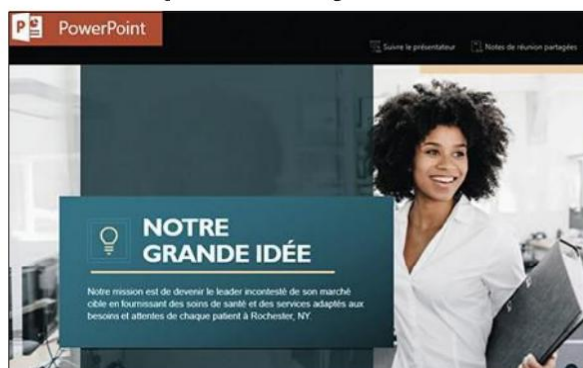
PowerPoint

Suivre le présentateur

Notes de réunion partagées

NOTRE GRANDE IDÉE

Notre mission est de devenir le leader incontesté de son marché cible en fournissant des soins de santé et des services adaptés aux besoins et attentes de chaque patient à Rochester, NY